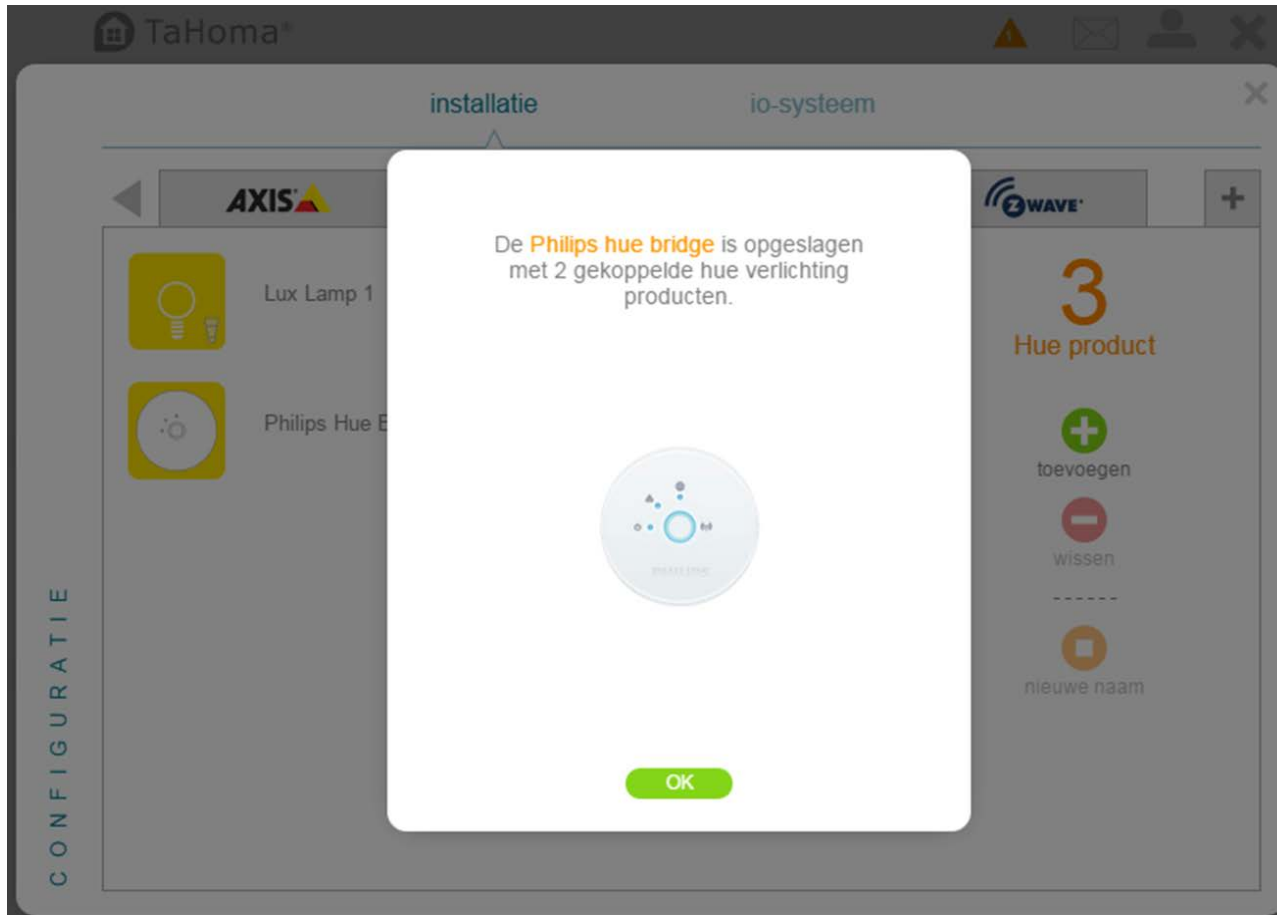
TaHoma®

installatie

io-systeem

AXIS

Z WAVE

+

Lux Lamp 1

Philips Hue B

De Philips hue bridge is opgeslagen met 2 gekoppelde hue verlichting producten.

OK

3

Hue product

toevoegen

wissen

------

nieuwe naam

CONFIGURATIE